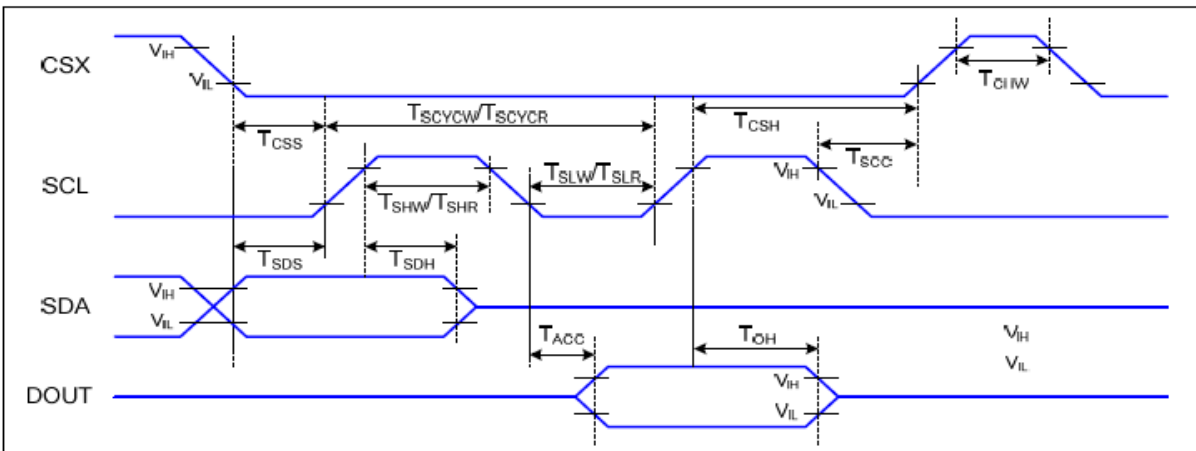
CSX
$V_{IH}$
$V_{IL}$
$T_{CHW}$
$T_{SCYCW}/T_{SCYCR}$
$T_{CSS}$
$T_{CSH}$
$T_{SCC}$
SCL
$T_{SLW}/T_{SLR}$
$V_{IH}$
$T_{SHW}/T_{SHR}$
$V_{IL}$
$T_{SDS}$
$T_{SDH}$
SDA
$V_{IH}$
$V_{IL}$
$T_{ACC}$
$T_{OH}$
$V_{IH}$
$V_{IL}$
DOUT
$V_{IH}$
$V_{IL}$